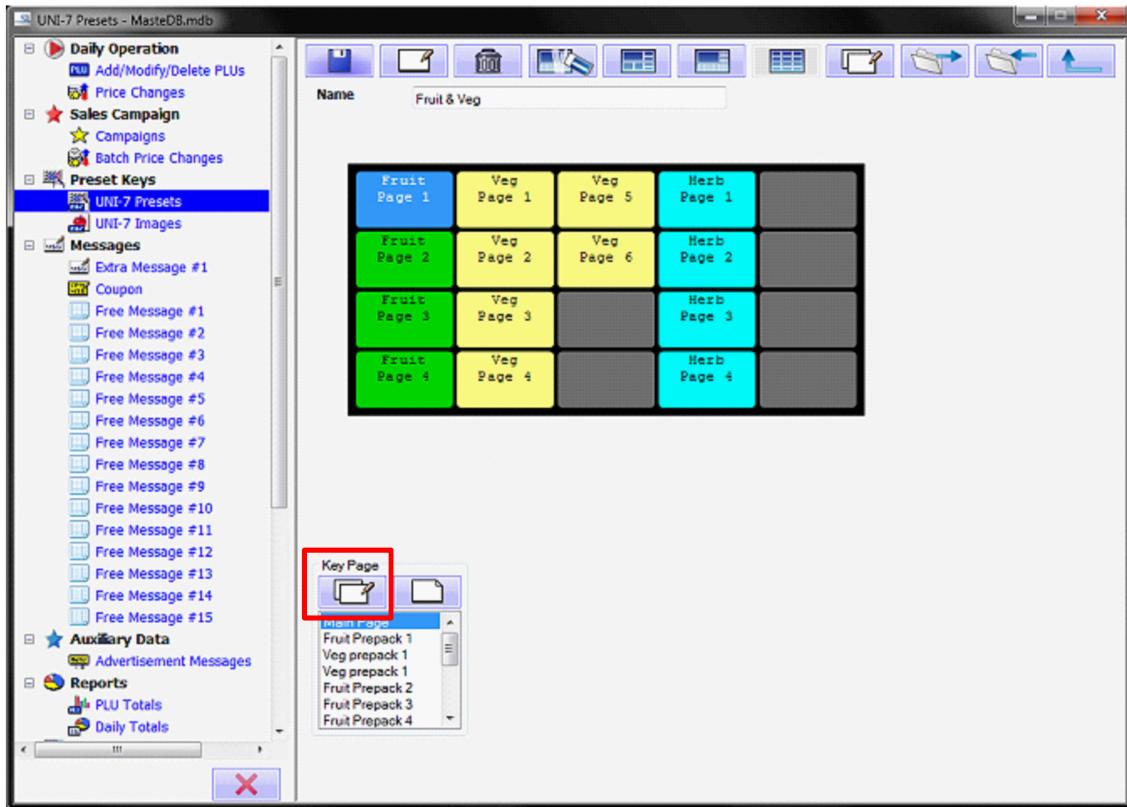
UNI-7 Presets - MasteDB.mdb

Daily Operation
PLU Add/Modify/Delete PLUs
Price Changes
Sales Campaign
Campaigns
Batch Price Changes
Preset Keys
UNI-7 Presets
UNI-7 Images
Messages
Extra Message #1
Coupon
Free Message #1
Free Message #2
Free Message #3
Free Message #4
Free Message #5
Free Message #6
Free Message #7
Free Message #8
Free Message #9
Free Message #10
Free Message #11
Free Message #12
Free Message #13
Free Message #14
Free Message #15
Auxiliary Data
Advertisement Messages
Reports
PLU Totals
Daily Totals

Name Fruit & Veg

| Fruit Page 1 | Veg Page 1 | Veg Page 5 | Herb Page 1 | |
|---|---|---|---|---|
| Fruit Page 2 | Veg Page 2 | Veg Page 6 | Herb Page 2 | |
| Fruit Page 3 | Veg Page 3 | | Herb Page 3 | |
| Fruit Page 4 | Veg Page 4 | | Herb Page 4 | |

Key Page
Main Page
Fruit Prepack 1
Veg prepack 1
Veg prepack 1
Fruit Prepack 2
Fruit Prepack 3
Fruit Prepack 4